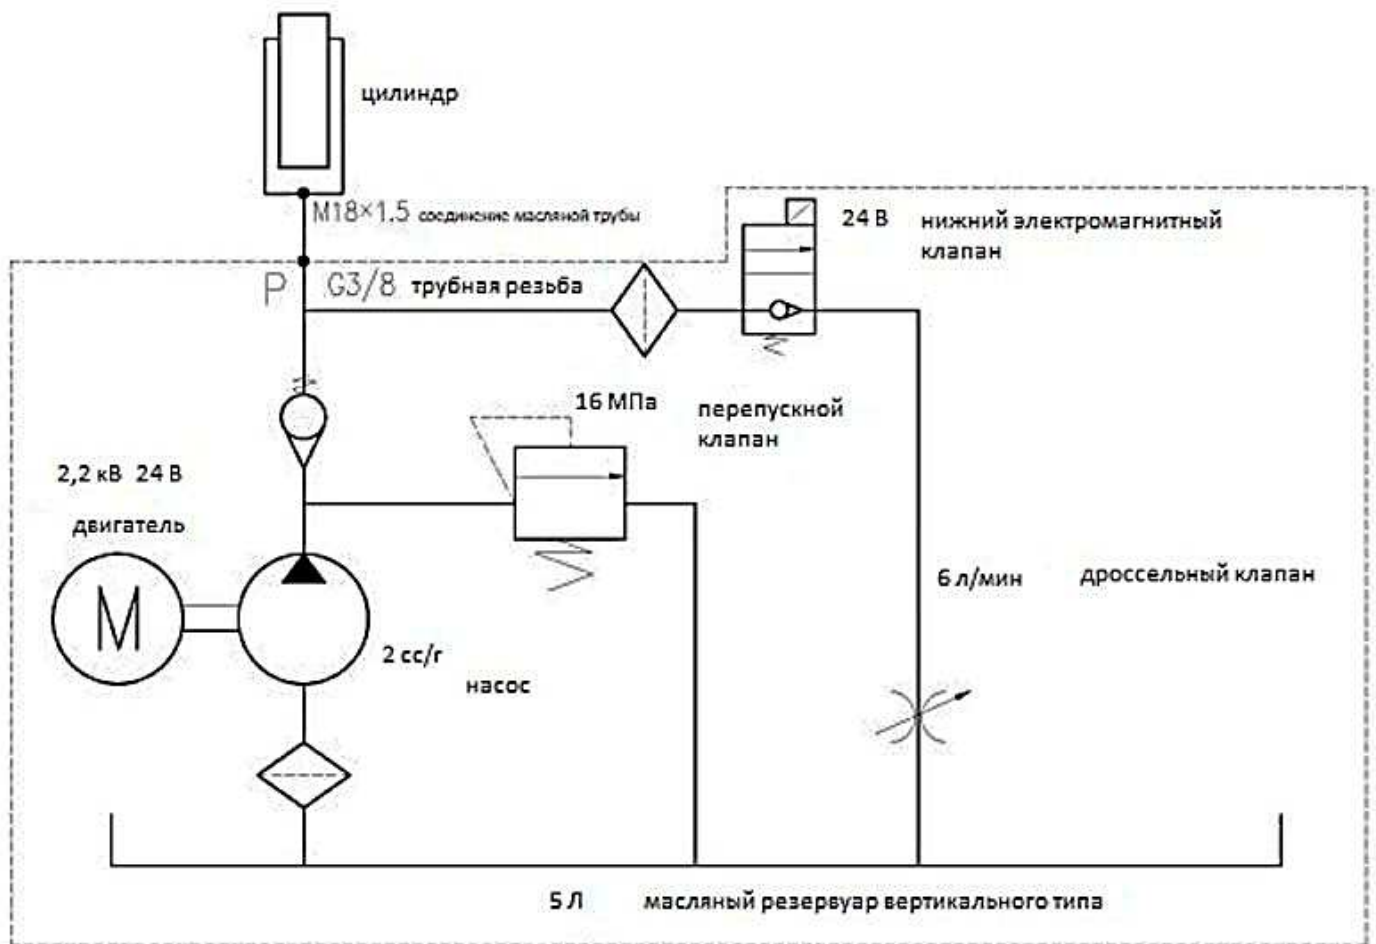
цилиндр

M18×1.5 соединение масляной трубы

24 В нижний электромагнитный клапан

P G3/8 трубная резьба

16 МПа

перепускной клапан

2,2 кВ 24 В

двигатель

M

6 л/мин

дроссельный клапан

2 cc/г

насос

5 Л масляный резервуар вертикального типа